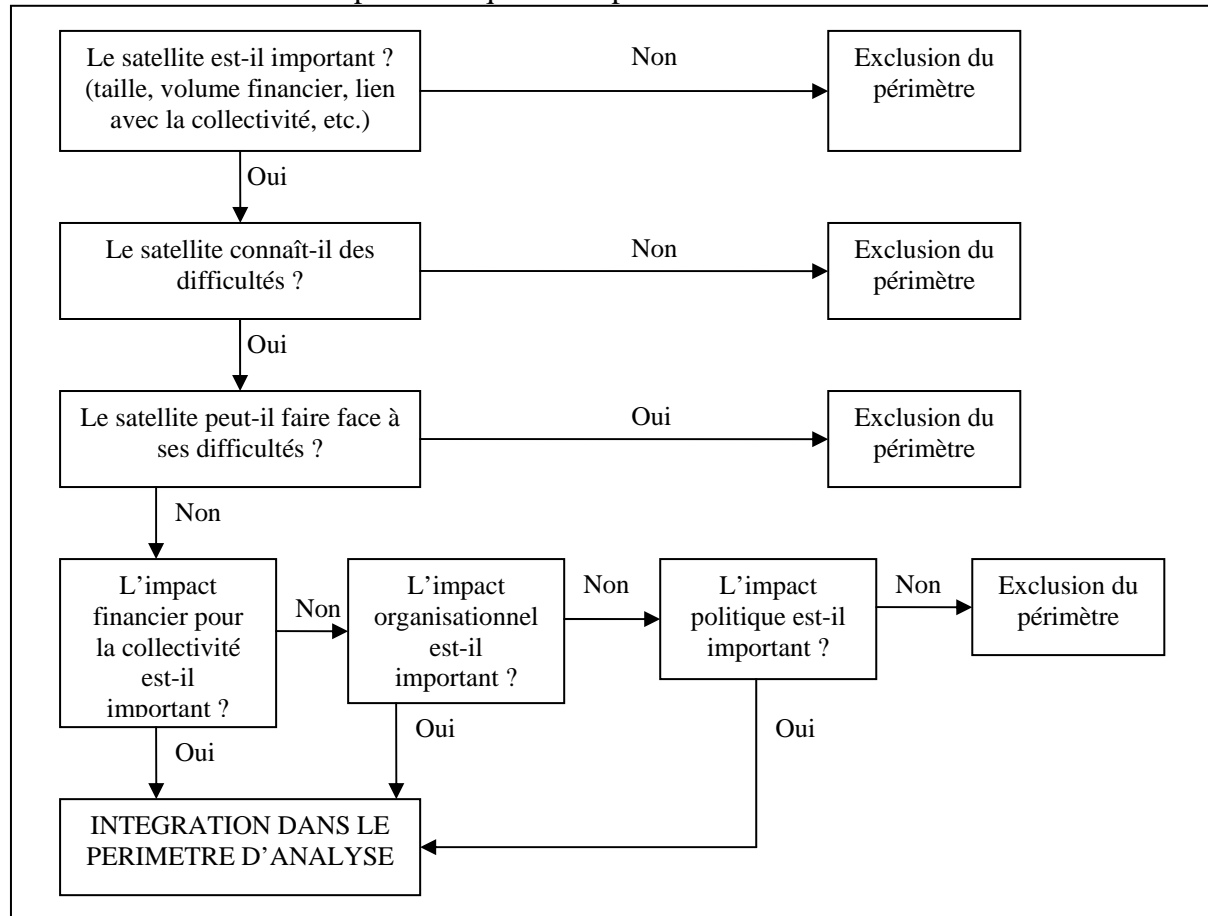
Le satellite est-il important ? (taille, volume financier, lien avec la collectivité, etc.)

Non

Exclusion du périmètre

Oui

Le satellite connaît-il des difficultés ?

Non

Exclusion du périmètre

Oui

Le satellite peut-il faire face à ses difficultés ?

Oui

Exclusion du périmètre

Non

L'impact financier pour la collectivité est-il important ?

Non

L'impact organisationnel est-il important ?

Non

L'impact politique est-il important ?

Non

Exclusion du périmètre

Oui

Oui

Oui

INTEGRATION DANS LE PERIMETRE D'ANALYSE